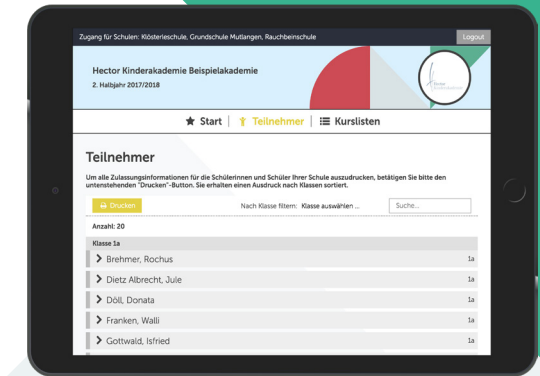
Zugang für Schulen: Klösterleschule, Grundschule Mutlangen, Rauchbeinschule

Logout

Hector Kinderakademie Beispielakademie

2. Halbjahr 2017/2018

Hector Kinderakademie

Start | Teilnehmer | Kurslisten

Teilnehmer

Um alle Zulassungsinformationen für die Schülerinnen und Schüler Ihrer Schule auszudrucken, betätigen Sie bitte den untenstehenden "Drucken"-Button. Sie erhalten einen Ausdruck nach Klassen sortiert.

Drucken

Nach Klasse filtern: Klasse auswählen ...

Suche...

Anzahl: 20

Klasse 1a

Brehmer, Rochus 1a

Dietz Albrecht, Jule 1a

Döll, Donata 1a

Franken, Walli 1a

Gottwald, Isfried 1a